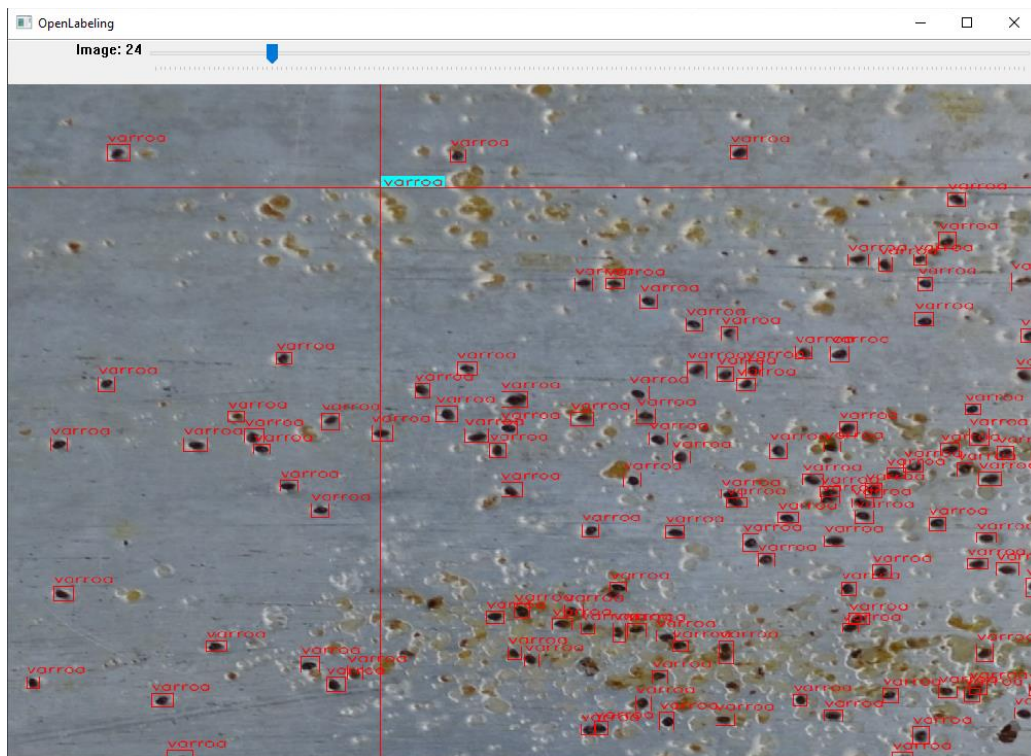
OpenLabeling

Image: 24

varroa varroa varroa varroa varroa varroa varroa varroa varroa varroa varroa varroa varroa varroa varroa varroa varroa varroa varroa varroa varroa varroa varroa varroa varroa varroa varroa varroa varroa varroa varroa varroa varroa varroa varroa varroa varroa varroa varroa varroa varroa varroa varroa varroa varroa varroa varroa varroa varroa varroa varroa varroa varroa varroa varroa varroa varroa varroa varroa varroa varroa varroa varroa varroa varroa varroa varroa varroa varroa varroa varroa varroa varroa varroa varroa varroa varroa varroa varroa varroa varroa varroa varroa varroa varroa varroa varroa